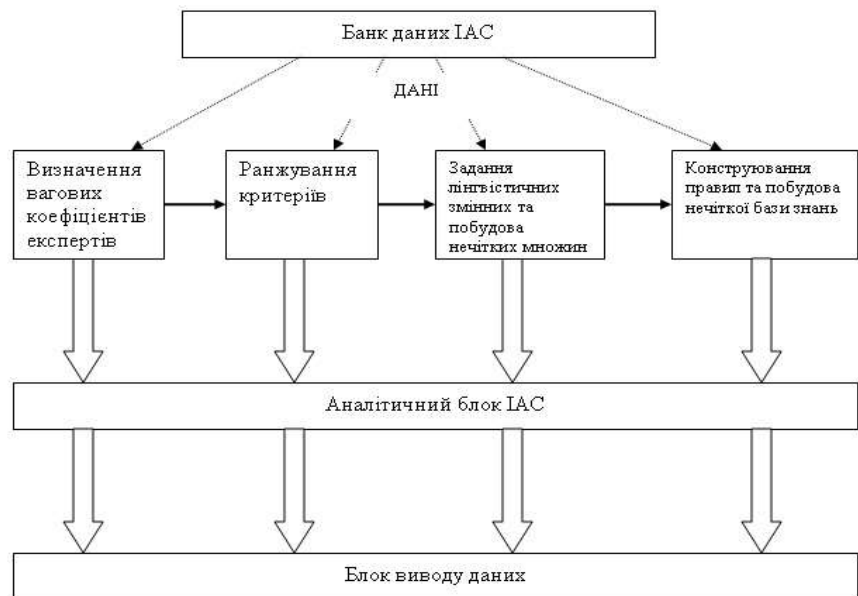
Банк даних ІАС

ДАНІ

Визначення вагових коефіцієнтів експертів

Ранжування критеріїв

Задання лінгвістичних змінних та побудова нечітких множин

Конструювання правил та побудова нечіткої бази знань

Аналітичний блок ІАС

Блок виводу даних